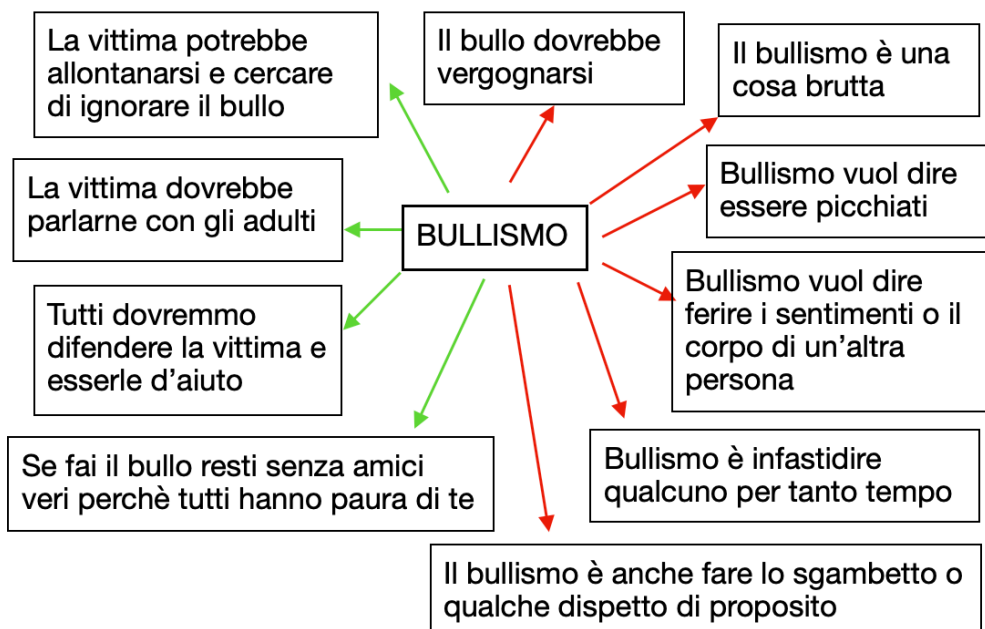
BULLISMO

La vittima potrebbe allontanarsi e cercare di ignorare il bullo

Il bullo dovrebbe vergognarsi

Il bullismo è una cosa brutta

La vittima dovrebbe parlarne con gli adulti

Bullismo vuol dire essere picchiati

Tutti dovremmo difendere la vittima e esserle d'aiuto

Bullismo vuol dire ferire i sentimenti o il corpo di un'altra persona

Se fai il bullo resti senza amici veri perchè tutti hanno paura di te

Bullismo è infastidire qualcuno per tanto tempo

Il bullismo è anche fare lo sgambetto o qualche dispetto di proposito